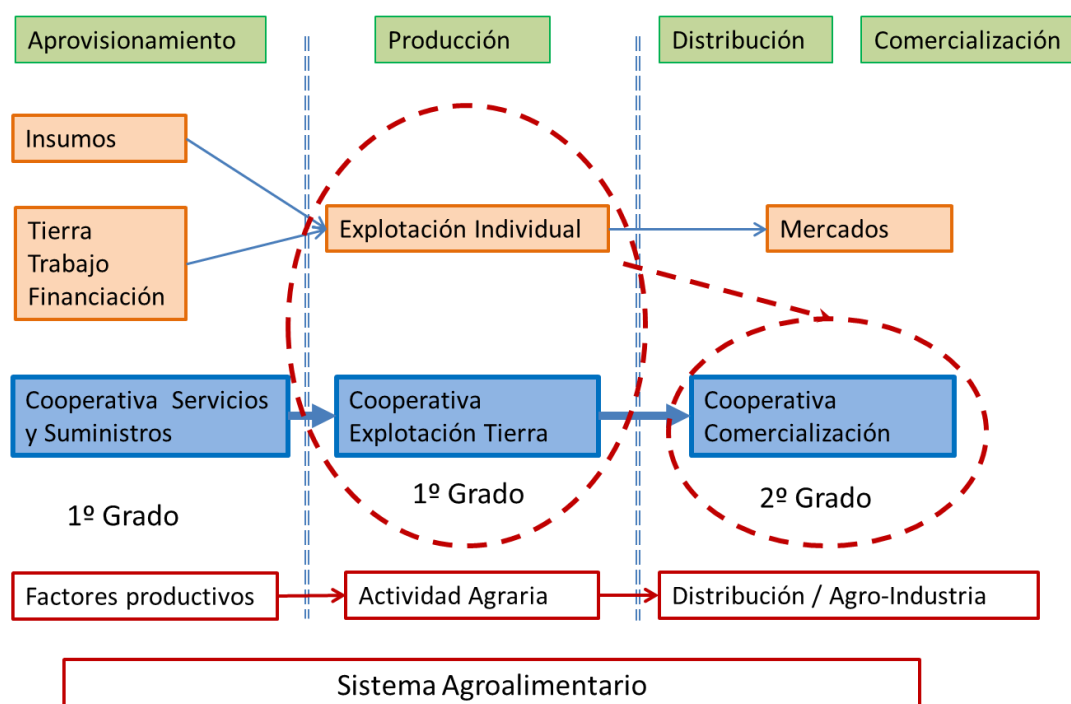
Aprovisionamiento

Producción

Distribución

Comercialización

Insumos

Tierra
Trabajo
Financiación

Explotación Individual

Mercados

Cooperativa Servicios y Suministros

Cooperativa Explotación Tierra

Cooperativa Comercialización

1º Grado

1º Grado

2º Grado

Factores productivos

Actividad Agraria

Distribución / Agro-Industria

Sistema Agroalimentario